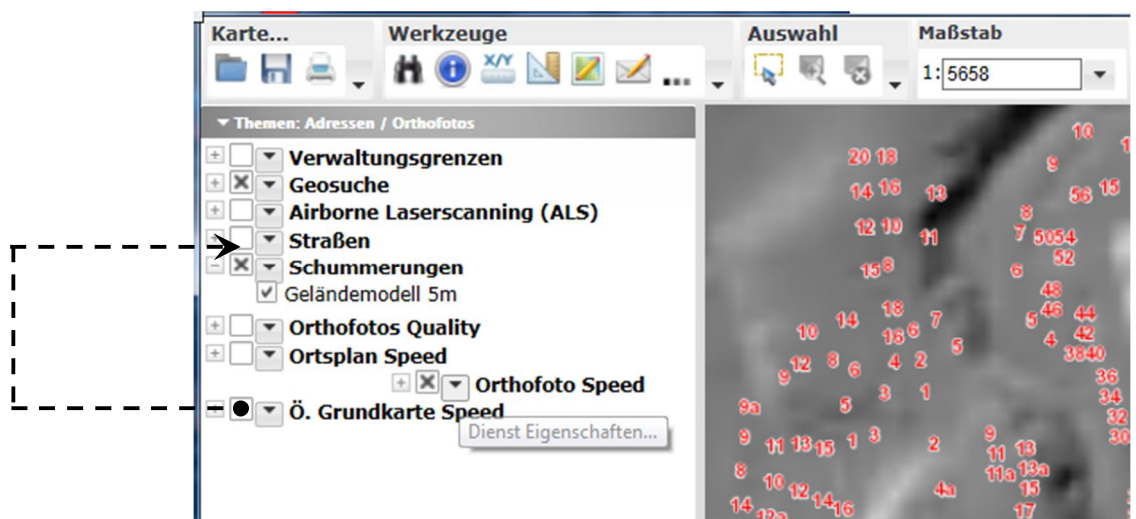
Karte...
Werkzeuge
Auswahl
Maßstab
1: 5658

Themen: Adressen / Orthofotos

Verwaltungsgrenzen
Geosuche
Airborne Laserscanning (ALS)
Straßen
Schummerungen
Geländemodell 5m
Orthofotos Quality
Ortsplan Speed
Orthofoto Speed
Ö. Grundkarte Speed
Dienst Eigenschaften...

10
20 18
9
14 16
13
56 15
8
12 10
11
7 5054
52
15 8
6
48
18
5 46 44
10
14
16 6 7
42
4
5
3840
9 12 8 6
4 2
36
3
1
34
9a
5
32
30
9
11 13 15
1 3
2
9
11 13
8
11a 13a
10 12 14 16
4a
15
14
17